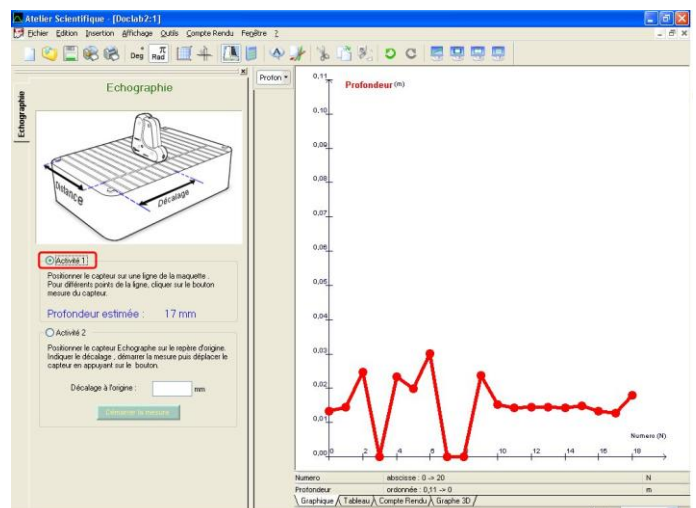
Atelier Scientifique - [Doclab2:1]

Fichier Edition Insertion Affichage Outils Compte Rendu Fenêtre ?

Deg $\frac{\pi}{Rad}$

Echographie

Echographie

Distance

Décalage

Activité 1

Positionner le capteur sur une ligne de la maquette. Pour différents points de la ligne, cliquer sur le bouton mesure du capteur.

Profondeur estimée : 17 mm

Activité 2

Positionner le capteur Echographe sur le repère d'origine. Indiquer le décalage , démarrer la mesure puis déplacer le capteur en appuyant sur le bouton.

Décalage à l'origine : mm

Démarrer la mesure

Profon

Profondeur (m)

0,11
0,10
0,09
0,08
0,07
0,06
0,05
0,04
0,03
0,02
0,01
0,00

0 2 4 6 8 10 12 14 16 18

Numero (N)

| Numero | abscisse : 0 -> 20 | N |
|---|---|---|
| Profondeur | ordonnée : 0,11 -> 0 | m |

Graphique Tableau Compte Rendu Graphe 3D